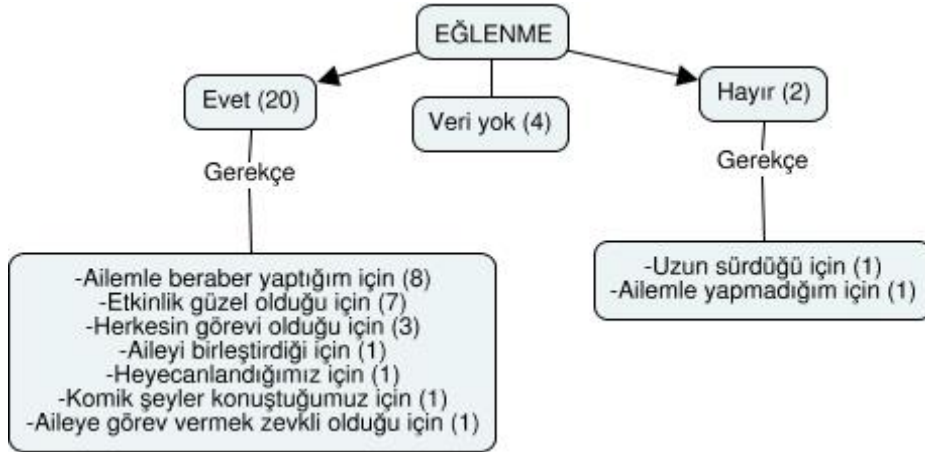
EĞLENME

Evet (20)

Veri yok (4)

Hayır (2)

Gerekçe

-Ailemle beraber yaptığım için (8)
-Etkinlik güzel olduğu için (7)
-Herkesin görevi olduğu için (3)
-Aileyi birleştirdiği için (1)
-Heyecanlandığımız için (1)
-Komik şeyler konuştuğumuz için (1)
-Aileye görev vermek zevkli olduğu için (1)

Gerekçe

-Uzun sürdüğü için (1)
-Ailemle yapmadığım için (1)